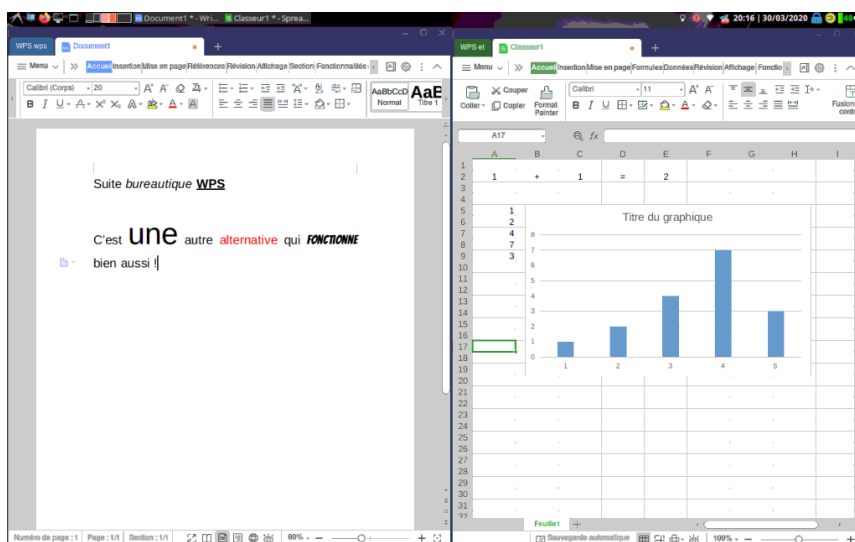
Document1 * - Wri... Classeur1 * - Sprea... 20:16 | 30/03/2020

WPS wps Document1 +

Menu Accueil Insertion Mise en page Références Révision Affichage Section Fonctionnalités

Calibri (Corps) 20 AaBbCcD Normal AaB Titre 1

Suite *bureautique* **WPS**

C'est UNE autre alternative qui FONCTIONNE bien aussi !

Numéro de page : 1 Page : 1/1 Section : 1/1 80%

WPS et Classeur1 +

Menu Accueil Insertion Mise en page Formules Données Révision Affichage Fonctio

Coller Couper Copier Format Painter Calibri 11 Fusion centr

A17 fx

| | A | B | C | D | E | F | G | H | I |
|---|---|---|---|---|---|---|---|---|---|
| 1 | | | | | | | | | |
| 2 | 1 | + | 1 | = | 2 | | | | |
| 3 | | | | | | | | | |
| 5 | 1 | | | | | | | | |
| 6 | 2 | | | | | | | | |
| 7 | 4 | | | | | | | | |
| 8 | 7 | | | | | | | | |
| 9 | 3 | | | | | | | | |

Titre du graphique

8 7 6 5 4 3 2 1 0

1 2 3 4 5

10 11 12 13 14 15 16 17 18 19 20 21 22 23 24 25 26 27 28 29 30 31 32

Feuille1 +

Sauvegarde automatique 100%